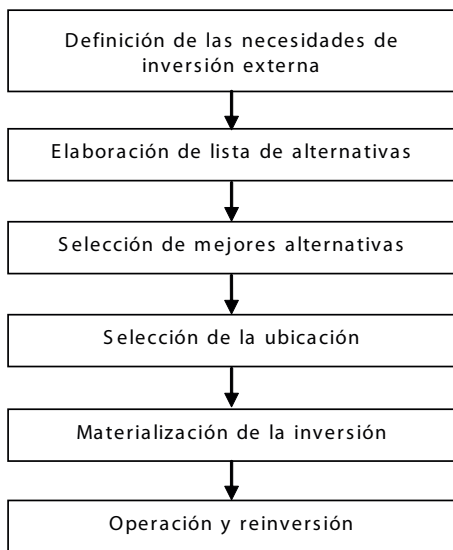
Definición de las necesidades de inversión externa

Elaboración de lista de alternativas

Selección de mejores alternativas

Selección de la ubicación

Materialización de la inversión

Operación y reinversión